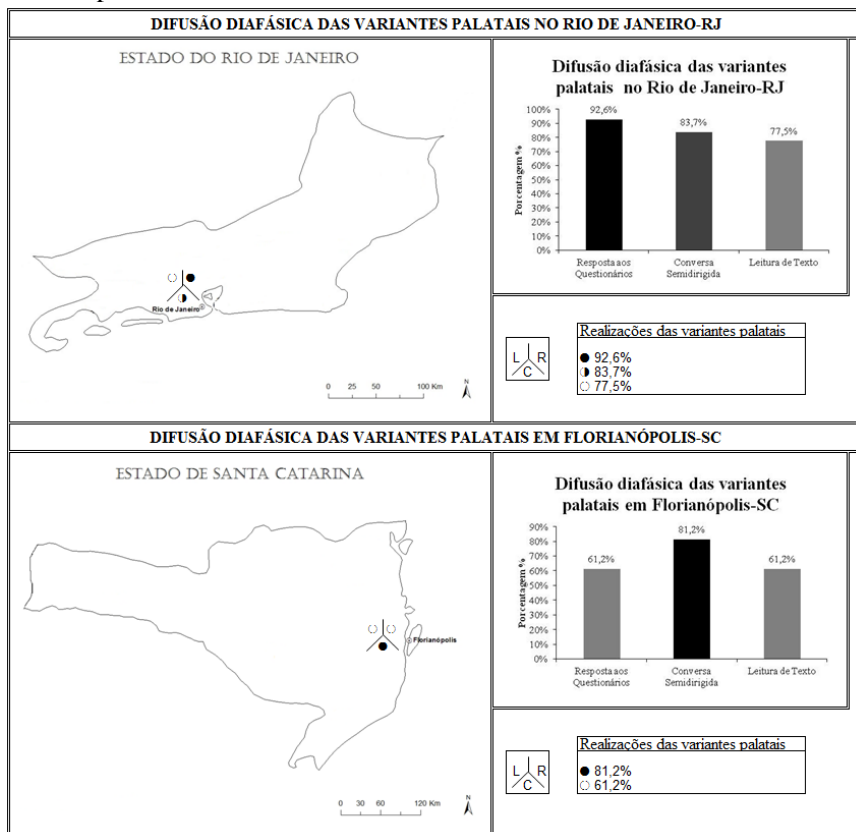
DIFUSÃO DIAFÁSICA DAS VARIANTES PALATAIS NO RIO DE JANEIRO-RJ

ESTADO DO RIO DE JANEIRO

Rio de Janeiro

0 25 50 100 Km

Difusão diafásica das variantes palatais no Rio de Janeiro-RJ

| | Resposta aos Questionários | Conversa Semidirigida | Leitura de Texto |
|---|---|---|---|
| Porcentagem % | 92,6% | 83,7% | 77,5% |

100%
90%
80%
70%
60%
50%
40%
30%
20%
10%
0%

L R C

Realizações das variantes palatais
92,6%
83,7%
77,5%

DIFUSÃO DIAFÁSICA DAS VARIANTES PALATAIS EM FLORIANÓPOLIS-SC

ESTADO DE SANTA CATARINA

Florianópolis

0 30 60 120 Km

Difusão diafásica das variantes palatais em Florianópolis-SC

| | Resposta aos Questionários | Conversa Semidirigida | Leitura de Texto |
|---|---|---|---|
| Porcentagem % | 61,2% | 81,2% | 61,2% |

90%
80%
70%
60%
50%
40%
30%
20%
10%
0%

L R C

Realizações das variantes palatais
81,2%
61,2%